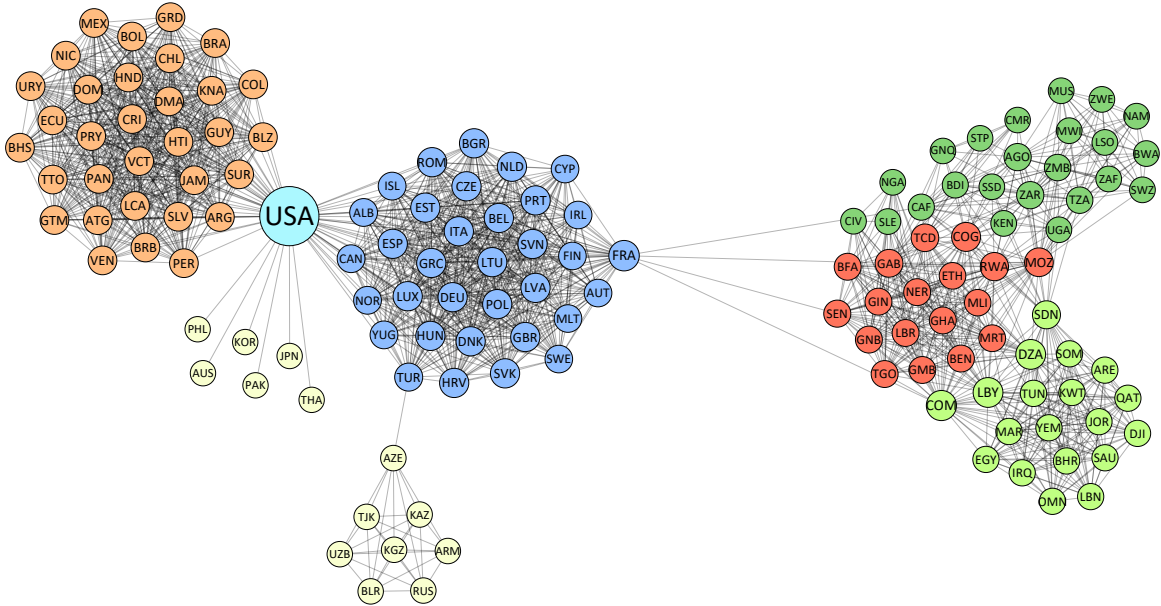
MEX GRD BOL BRA NIC CHL URY HND COL DOM KNA DMA ECU CRI GUY BLZ PRY HTI BHS VCT SUR TTO PAN JAM ARG LCA SLV GTM ATG BRB VEN PER

USA

PHL KOR AUS PAK JPN THA

BGR ROM NLD CYP ISL CZE PRT EST ALB BEL IRL ITA SVN ESP CAN GRC LTU FIN FRA LVA AUT NOR LUX DEU POL MLT YUG HUN DNK GBR SWE TUR HRV SVK

AZE TJK KAZ UZB KGZ ARM BLR RUS

MUS ZWE NAM CMR STP MWI LSO GNQ BWA AGO ZMB ZAF NGA BDI SSD SWZ ZAR TZA CAF CIV SLE KEN UGA TCD COG BFA GAB RWA MOZ ETH NER GIN MLI SEN GHA LBR SDN GNB MRT BEN SOM DZA TGO GMB ARE LBY TUN KWT QAT COM JOR MAR YEM DJI SAU EGY BHR IRQ LBN OMN